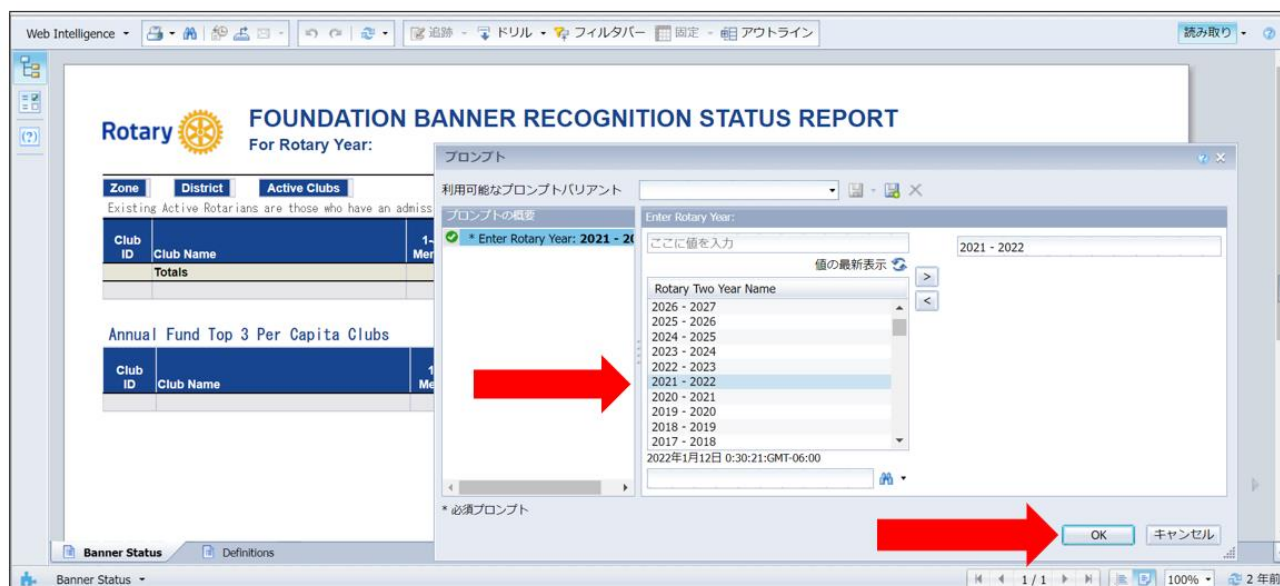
Web Intelligence ▾ | 追跡 ▾ | ドリル ▾ | フィルタバー | 固定 ▾ | アウトライン | 読み取り ▾

Rotary

FOUNDATION BANNER RECOGNITION STATUS REPORT
For Rotary Year:

Zone | District | Active Clubs

Existing Active Rotarians are those who have an admiss

| Club ID | Club Name | 1- Mem |
|---|---|---|
| | Totals | |

Annual Fund Top 3 Per Capita Clubs

| Club ID | Club Name | 1 Me |
|---|---|---|

Banner Status | Definitions

Banner Status ▾

プロンプト

利用可能なプロンプトバリアント

プロンプトの概要

* Enter Rotary Year: 2021 - 20

Enter Rotary Year:

ここに値を入力

値の最新表示

2021 - 2022

Rotary Two Year Name
2026 - 2027
2025 - 2026
2024 - 2025
2023 - 2024
2022 - 2023
2021 - 2022
2020 - 2021
2019 - 2020
2018 - 2019
2017 - 2018

2022年1月12日 0:30:21:GMT-06:00

* 必須プロンプト

OK | キャンセル

1 / 1 | 100% ▾ | 2 年前